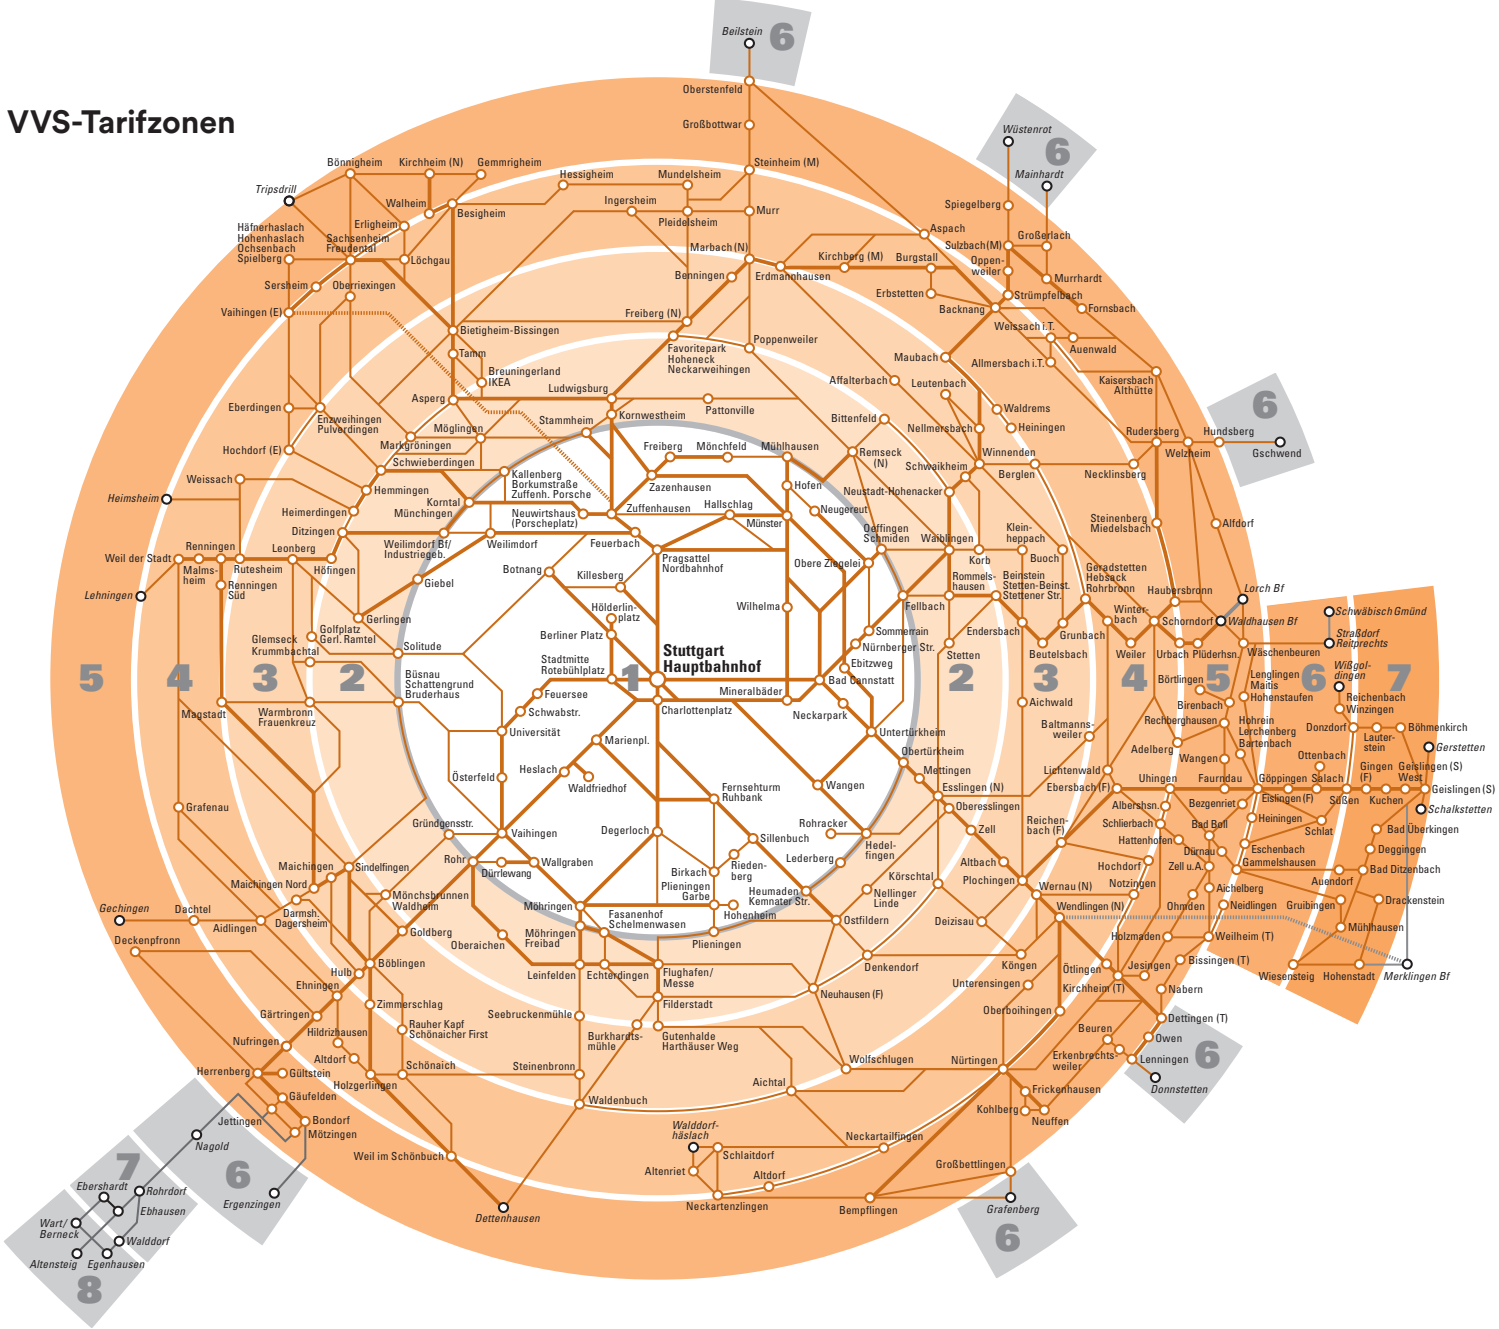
VVS-Tarifzonen

Beilstein 6
Oberstenfeld
Großbottwar
Steinheim (M)
Murr
Wüstenrot 6 Mainhardt
Spiegelberg
Aspach
Sulzbach (M)
Großerlach
Oppenweiler
Murrhardt
Strümpfelbach
Fornsbach
Backnang
Erbstetten
Kirchberg (M)
Burgstall
Weissach i.T.
Auenwald
Allmersbach i.T.
Maubach
Kaisersbach Althütte
6 Hundsberg Gschwend
Rudersberg
Welzheim
Necklinsberg
Alfdorf
Steinenberg Miedelsbach
Lorch Bf
Waldhausen Bf
Schwäbisch Gmünd
Straßdorf Reitprechts
Wißgoldingen
7
Böhmenkirch
Gerstetten
Geislingen (S)
Schalkstetten
Bönnigheim
Kirchheim (N)
Gemmrigheim
Tripsdrill
Walheim
Besigheim
Hessigheim
Mundelsheim
Ingersheim
Pleidelsheim
Marbach (N)
Benningen
Erdmannhausen
Häfnerhaslach Hohenhaslach Ochsenbach Spielberg
Erligheim
Sachsenheim Freudental
Löchgau
Sersheim
Oberriexingen
Vaihingen (E)
Bietigheim-Bissingen
Tamm
Freiberg (N)
Favoritepark Hoheneck Neckarweihingen
Poppenweiler
Breuningerland IKEA
Ludwigsburg
Asperg
Affalterbach
Leutenbach
Waldrems
Heiningen
Eberdingen
Enzweihingen Pulverdingen
Möglingen
Stammheim
Kornwestheim
Pattonville
Bittenfeld
Nellmersbach
Winnenden
Hochdorf (E)
Markgröningen
Schwieberdingen
Freiberg
Mönchfeld
Mühlhausen
Remseck (N)
Schwaikheim
Berglen
Weissach
Heimsheim
Hemmingen
Kallenberg Borkumstraße Zuffenh. Porsche
Zazenhausen
Hofen
Neustadt-Hohenacker
Korntal
Münchingen
Neuwirtshaus (Porscheplatz)
Zuffenhausen
Hallschlag
Neugereut
Heimerdingen
Ditzingen
Münster
Öffingen Schmiden
Waiblingen
Kleinheppach
Korb
Buoch
Weil der Stadt
Renningen
Malmsheim
Leonberg
Weilimdorf Bf/ Industriegeb.
Weilimdorf
Feuerbach
Pragsattel Nordbahnhof
Obere Ziegelei
Rommelshausen
Beinstein Stetten-Beinst. Stettener Str.
Geradstetten Hebsack Rohrbronn
Lehningen
Rutesheim
Renningen Süd
Höfingen
Giebel
Botnang
Killesberg
Wilhelma
Fellbach
Haubersbronn
Winterbach
Schorndorf
Urbach
Plüderhsn.
Wäschenbeuren
Gerlingen
Hölderlinplatz
Sommerrain
Endersbach
Grunbach
Glemseck Krummbachtal
Golfplatz Gerl. Ramtel
Solitude
Berliner Platz
Nürnberger Str.
Beutelsbach
Weiler
5
4
3
2
Büsnau Schattengrund Bruderhaus
Stadtmitte Rotebühlplatz
1
Stuttgart Hauptbahnhof
Ebitzweg
Bad Cannstatt
Stetten
2
3
4
5
Lenglingen Maitis Hohenstaufen
6
Börtlingen
Feuersee
Mineralbäder
Aichwald
Birenbach
Reichenbach Winzingen
Magstadt
Warmbronn Frauenkreuz
Schwabstr.
Charlottenplatz
Neckarpark
Rechberghausen
Hohrein Lerchenberg Bartenbach
Donzdorf
Lauterstein
Universität
Marienpl.
Untertürkheim
Baltmannsweiler
Adelberg
Wangen
Ottenbach
Österfeld
Heslach
Obertürkheim
Wangen
Lichtenwald
Uhingen
Faurndau
Göppingen
Salach
Gingen (F)
Geislingen (S) West
Waldfriedhof
Fernsehturm Ruhbank
Mettingen
Esslingen (N)
Ebersbach (F)
Albershsn.
Bezgenriet
Eislingen (F)
Süßen
Kuchen
Grafenau
Gründgensstr.
Vaihingen
Degerloch
Rohracker
Oberesslingen
Schlierbach
Bad Boll
Heiningen
Schlat
Bad Überkingen
Zell
Reichenbach (F)
Hattenhofen
Dürnau
Eschenbach Gammelshausen
Deggingen
Sillenbuch
Hedelfingen
Maichingen
Sindelfingen
Rohr
Dürrlewang
Wallgraben
Birkach
Riedenberg
Lederberg
Altbach
Hochdorf
Zell u.A.
Bad Ditzenbach
Maichingen Nord
Plieningen Garbe
Körschtal
Plochingen
Notzingen
Auendorf
Mönchbrunnen Waldheim
Heumaden Kemnater Str.
Nellinger Linde
Wernau (N)
Aichelberg
Gechingen
Dachtel
Darmsh. Dagersheim
Möhringen
Fasanenhof Schelmenwasen
Hohenheim
Ostfildern
Deizisau
Wendlingen (N)
Ohmden
Neidlingen
Gruibingen
Drackenstein
Aidlingen
Goldberg
Oberaichen
Möhringen Freibad
Plieningen
Holzmaden
Weilheim (T)
Mühlhausen
Deckenpfronn
Böblingen
Leinfelden
Echterdingen
Flughafen/ Messe
Denkendorf
Köngen
Ötlingen
Jesingen
Bissingen (T)
Wiesensteig
Hohenstadt
Merklingen Bf
Hulb
Ehningen
Filderstadt
Neuhausen (F)
Unterensingen
Kirchheim (T)
Nabern
Zimmerschlag
Gärtringen
Seebruckenmühle
Oberboihingen
Dettingen (T)
Hildrizhausen
Rauher Kapf Schönaicher First
Burkhardtsmühle
Gutenhalde Harthäuser Weg
Beuren
Owen
Nufringen
Altdorf
Schönaich
Steinenbronn
Wolfschlugen
Nürtingen
Erkenbrechtsweiler
Lenningen
6
Herrenberg
Gültstein
Holzgerlingen
Aichtal
Frickenhausen
Donnstetten
Gäufelden
Waldenbuch
Kohlberg
Neuffen
Jettingen
Bondorf
Mötzingen
Neckartailfingen
Nagold
6
Ergenzingen
Weil im Schönbuch
Walddorfhäslach
Schlaitdorf
Altenriet
Altdorf
Großbettlingen
Ebershardt
7
Rohrdorf
Ebhausen
Wart/ Berneck
Walddorf
Altensteig
Egenhausen
8
Dettenhausen
Neckartenzlingen
Bempflingen
Grafenberg
6